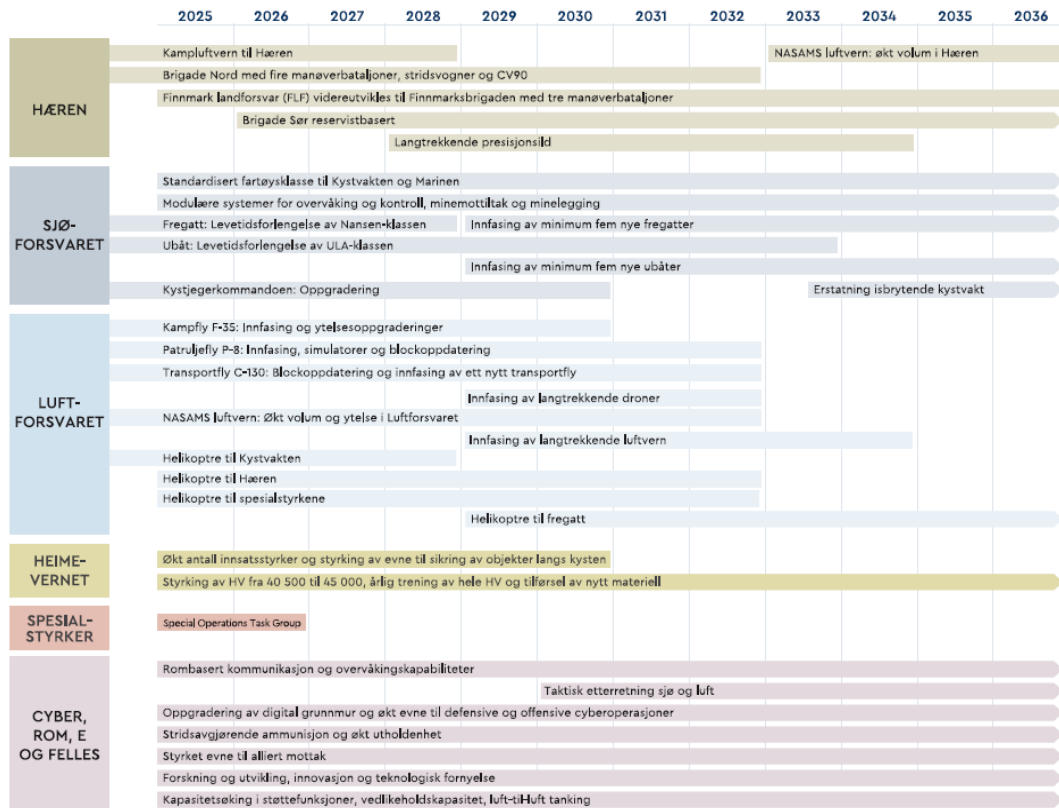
2025 2026 2027 2028 2029 2030 2031 2032 2033 2034 2035 2036

HÆREN

Kampluftvern til Hæren

NASAMS luftvern: økt volum i Hæren

Brigade Nord med fire manøverbataljoner, stridsvogner og CV90

Finnmark landforsvar (FLF) videreutvikles til Finnmarksbrigaden med tre manøverbataljoner

Brigade Sør reservistbasert

Langtrekkende presisjonsild

SJØ-FORSVARET

Standardisert fartøysklasse til Kystvakten og Marinen

Modulære systemer for overvåking og kontroll, minemottiltak og minelegging

Fregatt: Levetidsforlengelse av Nansen-klassen

Innfasing av minimum fem nye fregatter

Ubåt: Levetidsforlengelse av ULA-klassen

Innfasing av minimum fem nye ubåter

Kystjegerkommandoen: Oppgradering

Erstatning isbrytende kystvakt

LUFT-FORSVARET

Kampfly F-35: Innfasing og ytelsesoppgraderinger

Patruljefly P-8: Innfasing, simulatorer og blockoppdatering

Transportfly C-130: Blockoppdatering og innfasing av ett nytt transportfly

Innfasing av langtrekkende droner

NASAMS luftvern: Økt volum og ytelse i Luftforsvaret

Innfasing av langtrekkende luftvern

Helikoptre til Kystvakten

Helikoptre til Hæren

Helikoptre til spesialstyrkene

Helikoptre til fregatt

HEIME-VERNET

Økt antall innsatsstyrker og styrking av evne til sikring av objekter langs kysten

Styrking av HV fra 40 500 til 45 000, årlig trening av hele HV og tilførsel av nytt materiell

SPESIAL-STYRKER

Special Operations Task Group

CYBER, ROM, E OG FELLES

Rombasert kommunikasjon og overvåkingskapabiliteter

Taktisk etterretning sjø og luft

Oppgradering av digital grunnmur og økt evne til defensive og offensive cyberoperasjoner

Stridsavgjørende ammunisjon og økt utholdenhet

Styrket evne til alliert mottak

Forskning og utvikling, innovasjon og teknologisk fornyelse

Kapasitetsøking i støttefunksjoner, vedlikeholdskapasitet, luft-til-luft tanking